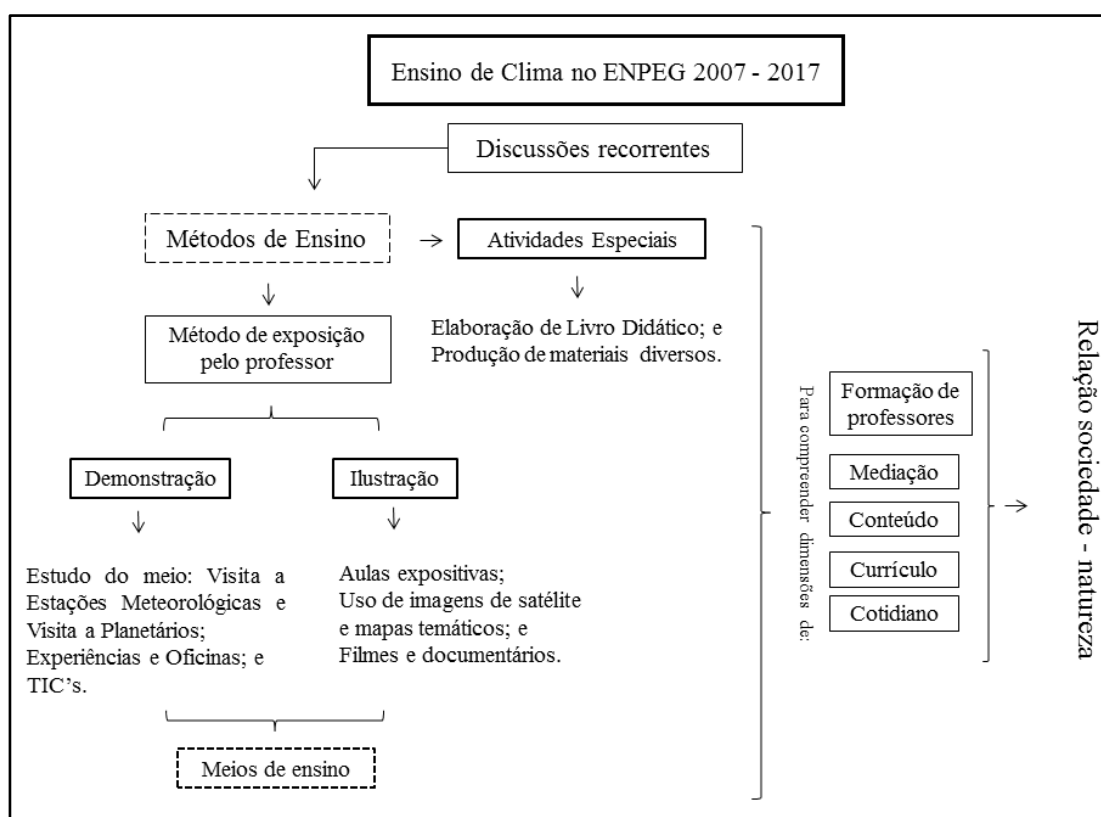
Ensino de Clima no ENPEG 2007 - 2017

Discussões recorrentes

Métodos de Ensino

Atividades Especiais

Elaboração de Livro Didático; e Produção de materiais diversos.

Método de exposição pelo professor

Demonstração

Ilustração

Estudo do meio: Visita a Estações Meteorológicas e Visita a Planetários; Experiências e Oficinas; e TIC's.

Aulas expositivas; Uso de imagens de satélite e mapas temáticos; e Filmes e documentários.

Meios de ensino

Para compreender dimensões de:

Formação de professores

Mediação

Conteúdo

Currículo

Cotidiano

Relação sociedade - natureza